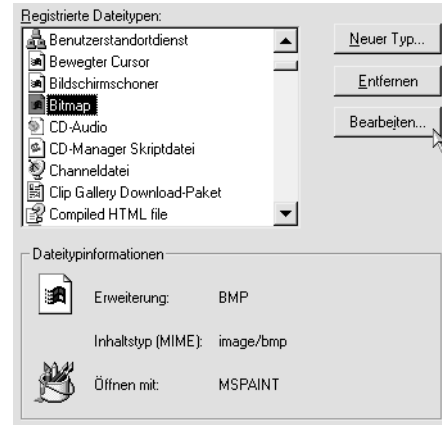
Registrierte Dateitypen:

Benutzerstandortdienst
Bewegter Cursor
Bildschirmschoner
Bitmap
CD-Audio
CD-Manager Skriptdatei
Channeldatei
Clip Gallery Download-Paket
Compiled HTML file

Neuer Typ...
Entfernen
Bearbeiten...

Dateitypinformationen

Erweiterung: BMP

Inhaltstyp (MIME): image/bmp

Öffnen mit: MSPAINT